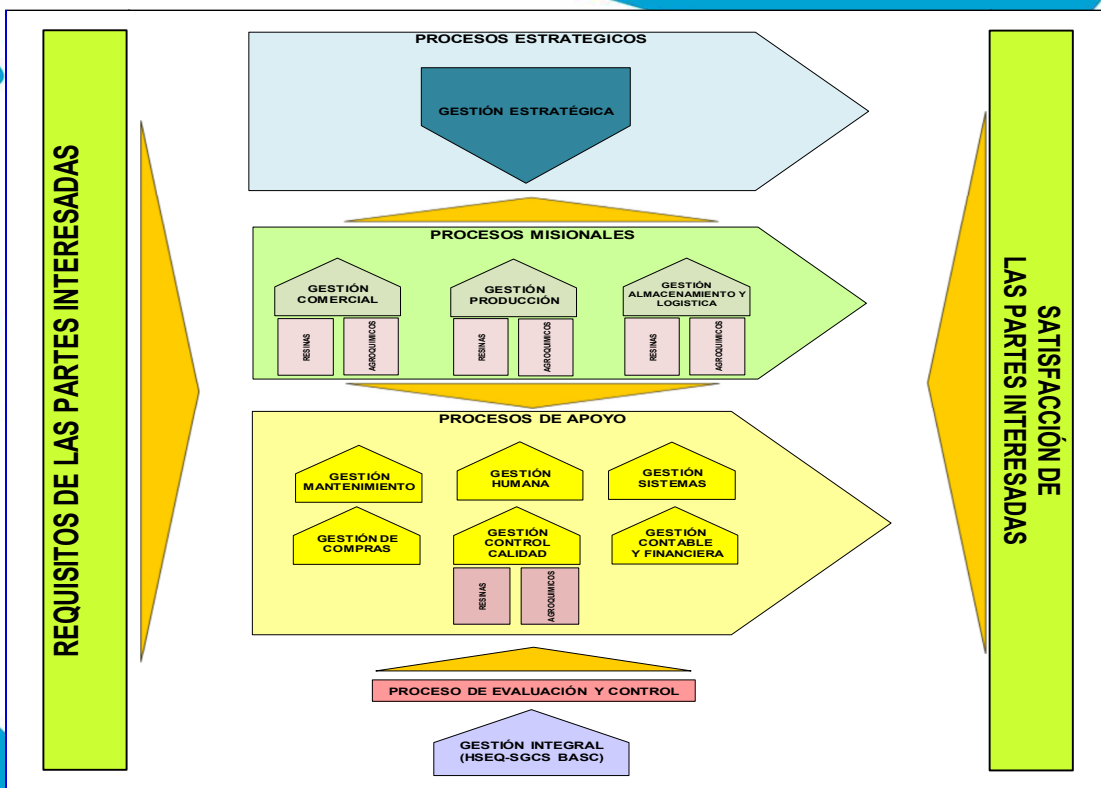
REQUISITOS DE LAS PARTES INTERESADAS

PROCESOS ESTRATEGICOS

GESTIÓN ESTRATÉGICA

PROCESOS MISIONALES

GESTIÓN COMERCIAL

RESINAS

AGROQUIMICOS

GESTIÓN PRODUCCIÓN

RESINAS

AGROQUIMICOS

GESTIÓN ALMACENAMIENTO Y LOGISTICA

RESINAS

AGROQUIMICOS

PROCESOS DE APOYO

GESTIÓN MANTENIMIENTO

GESTIÓN HUMANA

GESTIÓN SISTEMAS

GESTIÓN DE COMPRAS

GESTIÓN CONTROL CALIDAD

RESINAS

AGROQUIMICOS

GESTIÓN CONTABLE Y FINANCIERA

PROCESO DE EVALUACIÓN Y CONTROL

GESTIÓN INTEGRAL (HSEQ-SGCS BASC)

SATISFACCIÓN DE LAS PARTES INTERESADAS